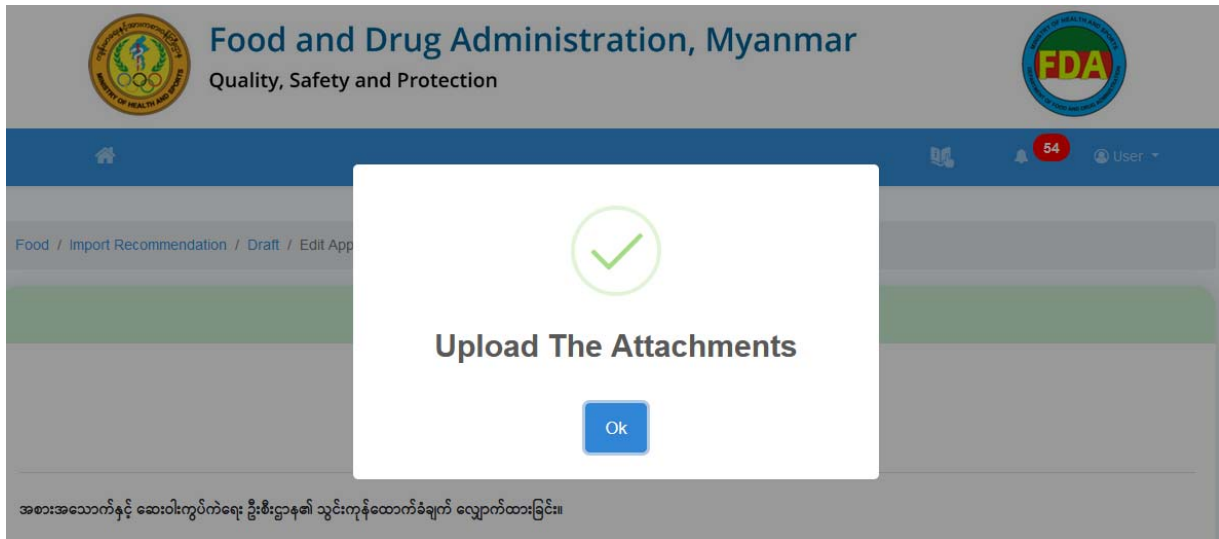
Food and Drug Administration, Myanmar
Quality, Safety and Protection

FDA

54
User

Food / Import Recommendation / Draft / Edit App

Upload The Attachments

Ok

အစားအသောက်နှင့် ဆေးဝါးကွပ်ကဲရေး ဦးစီးဌာန၏ သွင်းကုန်ထောက်ခံချက် လျှောက်ထားခြင်း။